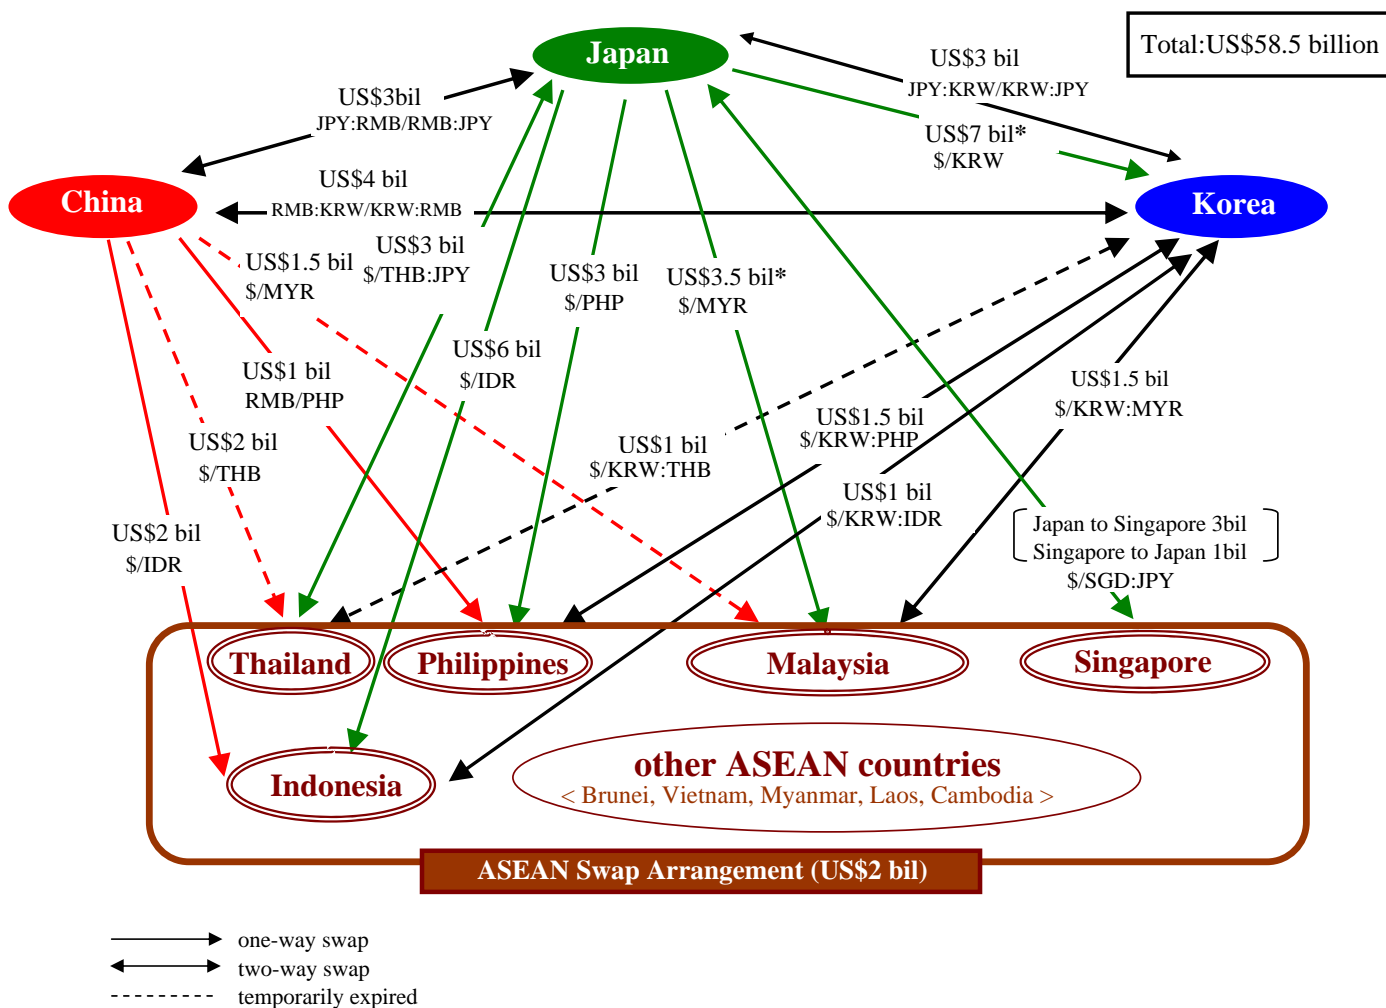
Total:US$58.5 billion

Japan

China

Korea

US$3bil
JPY:RMB/RMB:JPY

US$3 bil
JPY:KRW/KRW:JPY

US$7 bil*
$/KRW

US$4 bil
RMB:KRW/KRW:RMB

US$1.5 bil
$/MYR

US$3 bil
$/THB:JPY

US$3 bil
$/PHP

US$3.5 bil*
$/MYR

US$6 bil
$/IDR

US$1 bil
RMB/PHP

US$2 bil
$/THB

US$1 bil
$/KRW:THB

US$1.5 bil
$/KRW:PHP

US$1.5 bil
$/KRW:MYR

US$1 bil
$/KRW:IDR

US$2 bil
$/IDR

Japan to Singapore 3bil
Singapore to Japan 1bil
$/SGD:JPY

Thailand

Philippines

Malaysia

Singapore

Indonesia

other ASEAN countries
< Brunei, Vietnam, Myanmar, Laos, Cambodia >

ASEAN Swap Arrangement (US$2 bil)

one-way swap
two-way swap
temporarily expired